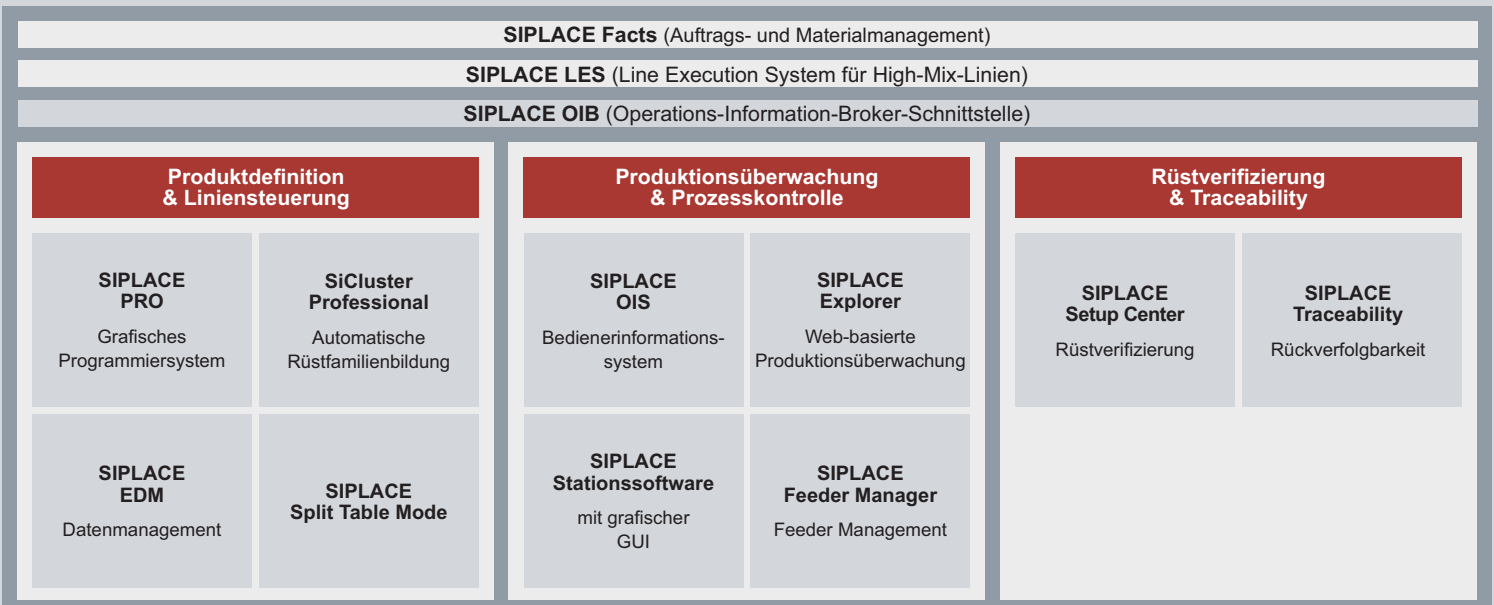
**SIPLACE Facts** (Auftrags- und Materialmanagement)

**SIPLACE LES** (Line Execution System für High-Mix-Linien)

**SIPLACE OIB** (Operations-Information-Broker-Schnittstelle)

**Produktdefinition & Liniensteuerung**

**SIPLACE PRO**
Grafisches Programmiersystem

**SiCluster Professional**
Automatische Rüstfamilienbildung

**SIPLACE EDM**
Datenmanagement

**SIPLACE Split Table Mode**

**Produktionsüberwachung & Prozesskontrolle**

**SIPLACE OIS**
Bedienerinformations-system

**SIPLACE Explorer**
Web-basierte Produktionsüberwachung

**SIPLACE Stationssoftware**
mit grafischer GUI

**SIPLACE Feeder Manager**
Feeder Management

**Rüstverifizierung & Traceability**

**SIPLACE Setup Center**
Rüstverifizierung

**SIPLACE Traceability**
Rückverfolgbarkeit